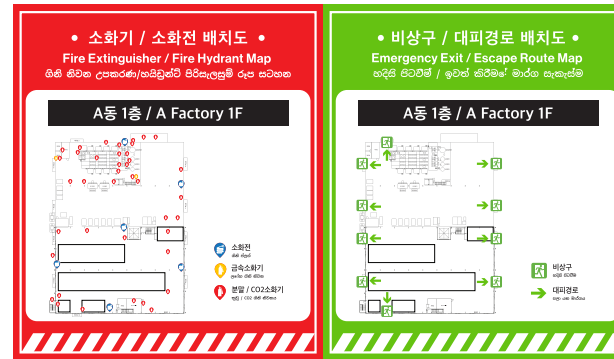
• 소화기 / 소화전 배치도 •
Fire Extinguisher / Fire Hydrant Map
ගිනි නිවන උපකරණ/හයිඩ්‍රන්ට් පිරිසැලසුම් රූප සටහන

A동 1층 / A Factory 1F

소화전
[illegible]

금속소화기
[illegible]

분말 / CO2소화기
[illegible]

• 비상구 / 대피경로 배치도 •
Emergency Exit / Escape Route Map
හදිසි පිටවීම් / ඉවත් කිරීමේ මාර්ග සැකැස්ම

A동 1층 / A Factory 1F

비상구
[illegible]

대피경로
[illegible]